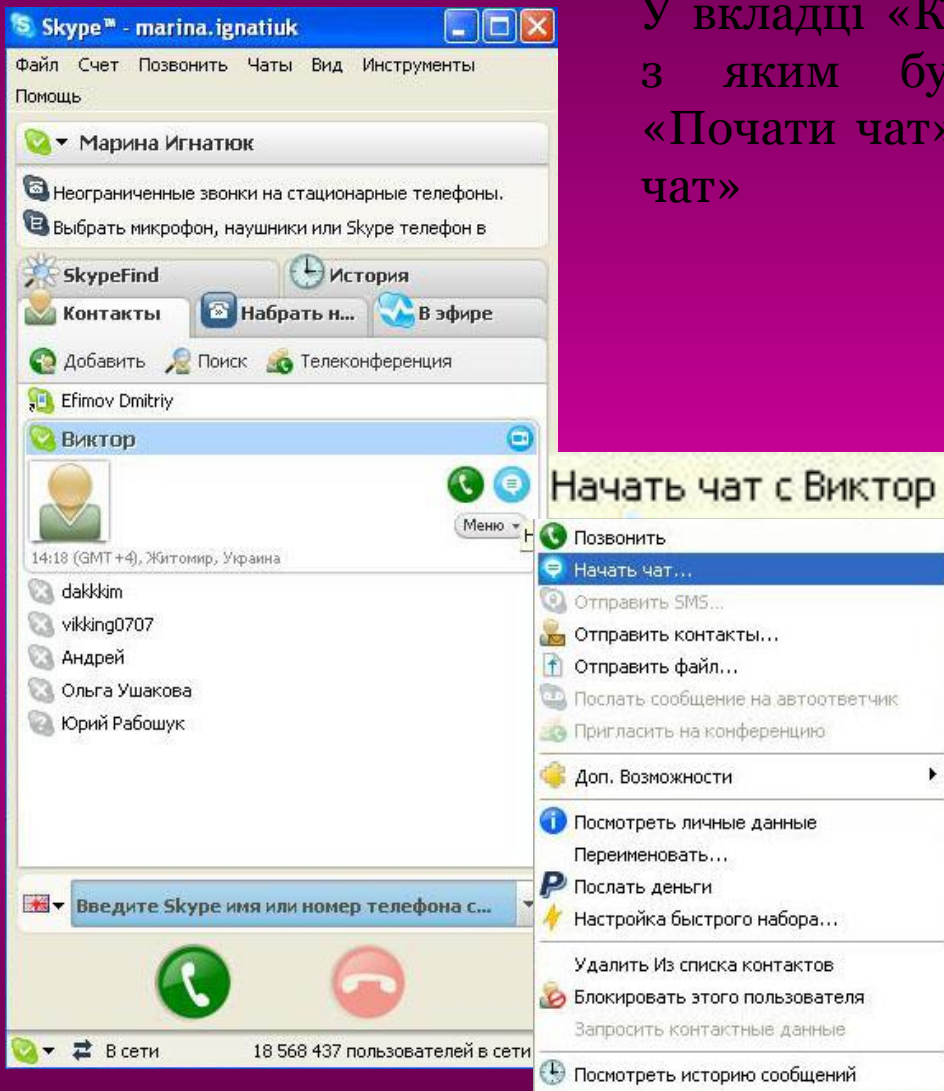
У вкладці «К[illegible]
з яким бу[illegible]
«Почати чат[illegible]
чат»

Skype™ - marina.ignatiuk

Файл Счет Позвонить Чаты Вид Инструменты Помощь

Марина Игнатюк

Неограниченные звонки на стационарные телефоны.

Выбрать микрофон, наушники или Skype телефон в

SkypeFind
История
Контакты
Набрать н...
В эфире

Добавить
Поиск
Телеконференция

Efimov Dmitriy
Виктор

Меню

14:18 (GMT+4), Житомир, Украина

dakkkim
vikking0707
Андрей
Ольга Ушакова
Юрий Рабошук

Введите Skype имя или номер телефона с...

В сети
18 568 437 пользователей в сети

Начать чат с Виктор

Позвонить
Начать чат...
Отправить SMS...
Отправить контакты...
Отправить файл...
Послать сообщение на автоответчик
Пригласить на конференцию
Доп. Возможности
Посмотреть личные данные
Переименовать...
Послать деньги
Настройка быстрого набора...
Удалить Из списка контактов
Блокировать этого пользователя
Запросить контактные данные
Посмотреть историю сообщений